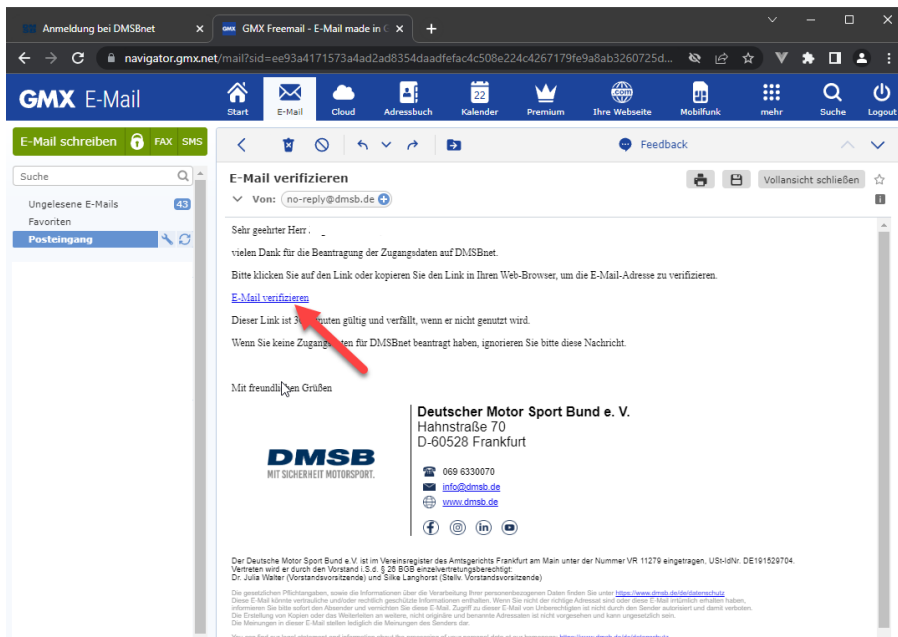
Anmeldung bei DMSBnet
GMX Freemail - E-Mail made in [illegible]
navigator.gmx.net/mail?sid=ee93a4171573a4ad2ad8354daadfefac4c508e224c4267179fe9a8ab3260725d...
GMX E-Mail
Start
E-Mail
Cloud
Adressbuch
Kalender
22
Premium
Ihre Webseite
.com
Mobilfunk
mehr
Suche
Logout
E-Mail schreiben
FAX
SMS
Suche
Ungelesene E-Mails 43
Favoriten
Posteingang
Feedback
E-Mail verifizieren
Vollansicht schließen
Von: no-reply@dmsb.de

Sehr geehrter Herr .

vielen Dank für die Beantragung der Zugangsdaten auf DMSBnet.

Bitte klicken Sie auf den Link oder kopieren Sie den Link in Ihren Web-Browser, um die E-Mail-Adresse zu verifizieren.

E-Mail verifizieren

Dieser Link ist 3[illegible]nuten gültig und verfällt, wenn er nicht genutzt wird.

Wenn Sie keine Zugang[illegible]ten für DMSBnet beantragt haben, ignorieren Sie bitte diese Nachricht.

Mit freundli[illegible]en Grüßen

DMSB
MIT SICHERHEIT MOTORSPORT.

Deutscher Motor Sport Bund e. V.
Hahnstraße 70
D-60528 Frankfurt

069 6330070
info@dmsb.de
www.dmsb.de

Der Deutsche Motor Sport Bund e.V. ist im Vereinsregister des Amtsgerichts Frankfurt am Main unter der Nummer VR 11279 eingetragen, USt-IdNr. DE191529704.
Vertreten wird er durch den Vorstand i.S.d. § 26 BGB einzelvertretungsberechtigt:
Dr. Julia Walter (Vorstandsvorsitzende) und Silke Langhorst (Stellv. Vorstandsvorsitzende)

Die gesetzlichen Pflichtangaben, sowie die Informationen über die Verarbeitung Ihrer personenbezogenen Daten finden Sie unter https://www.dmsb.de/de/datenschutz
Diese E-Mail könnte vertrauliche und/oder rechtlich geschützte Informationen enthalten. Wenn Sie nicht der richtige Adressat sind oder diese E-Mail irrtümlich erhalten haben, informieren Sie bitte sofort den Absender und vernichten Sie diese E-Mail. Zugriff zu dieser E-Mail von Unberechtigten ist nicht durch den Sender autorisiert und damit verboten.
Die Erstellung von Kopien oder das Weiterleiten an weitere, nicht originäre und benannte Adressaten ist nicht vorgesehen und kann ungesetzlich sein.
Die Meinungen in dieser E-Mail stellen lediglich die Meinungen des Senders dar.
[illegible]